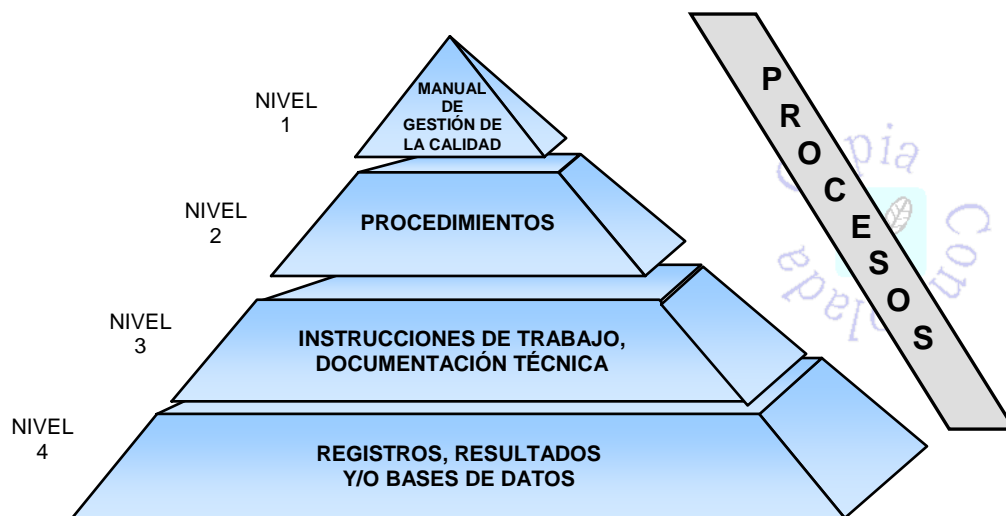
NIVEL 1

MANUAL DE GESTIÓN DE LA CALIDAD

NIVEL 2

PROCEDIMIENTOS

NIVEL 3

INSTRUCCIONES DE TRABAJO, DOCUMENTACIÓN TÉCNICA

NIVEL 4

REGISTROS, RESULTADOS Y/O BASES DE DATOS

PROCESOS

Copia Controlada